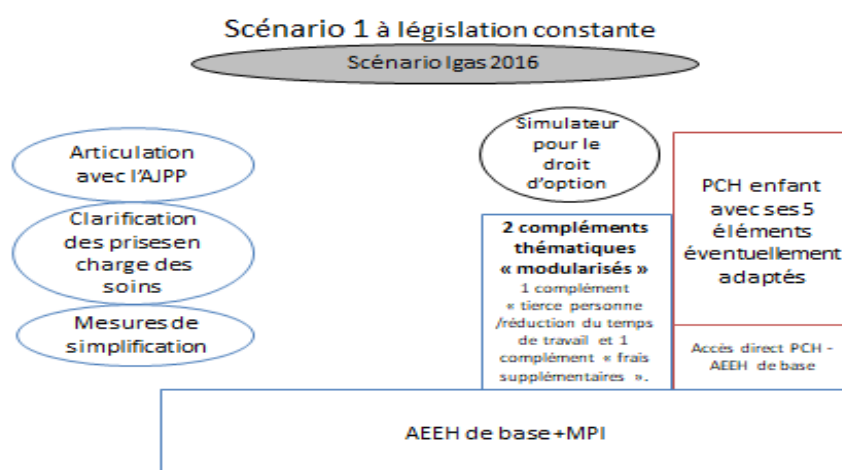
Scénario 1 à législation constante

Scénario Igas 2016

Articulation avec l'AJPP

Clarification des prisesen charge des soins

Mesures de simplification

Simulateur pour le droit d'option

2 compléments thématiques « modularisés »

1 complément « tierce personne /réduction du temps de travail et 1 complément « frais supplémentaires ».

PCH enfant avec ses 5 éléments éventuellement adaptés

Accès direct PCH - AEEH de base

AEEH de base+MPI